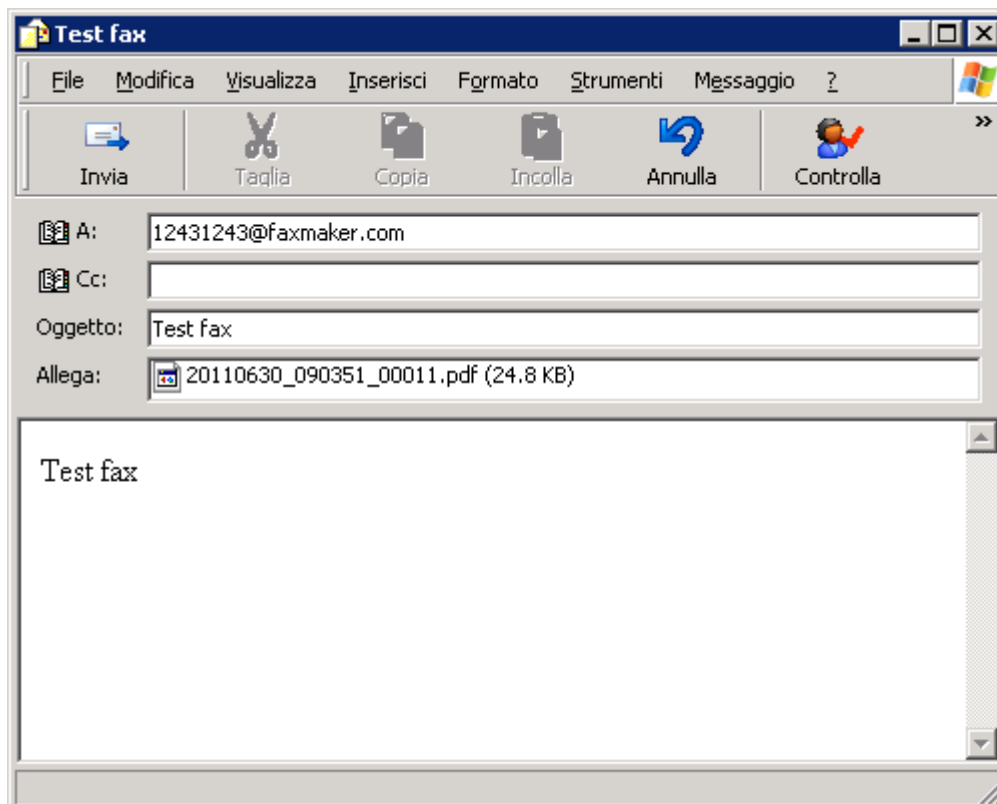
Test fax

File Modifica Visualizza Inserisci Formato Strumenti Messaggio ?

Invia Taglia Copia Incolla Annulla Controlla

A: 12431243@faxmaker.com

Cc:

Oggetto: Test fax

Allega: 20110630_090351_00011.pdf (24.8 KB)

Test fax